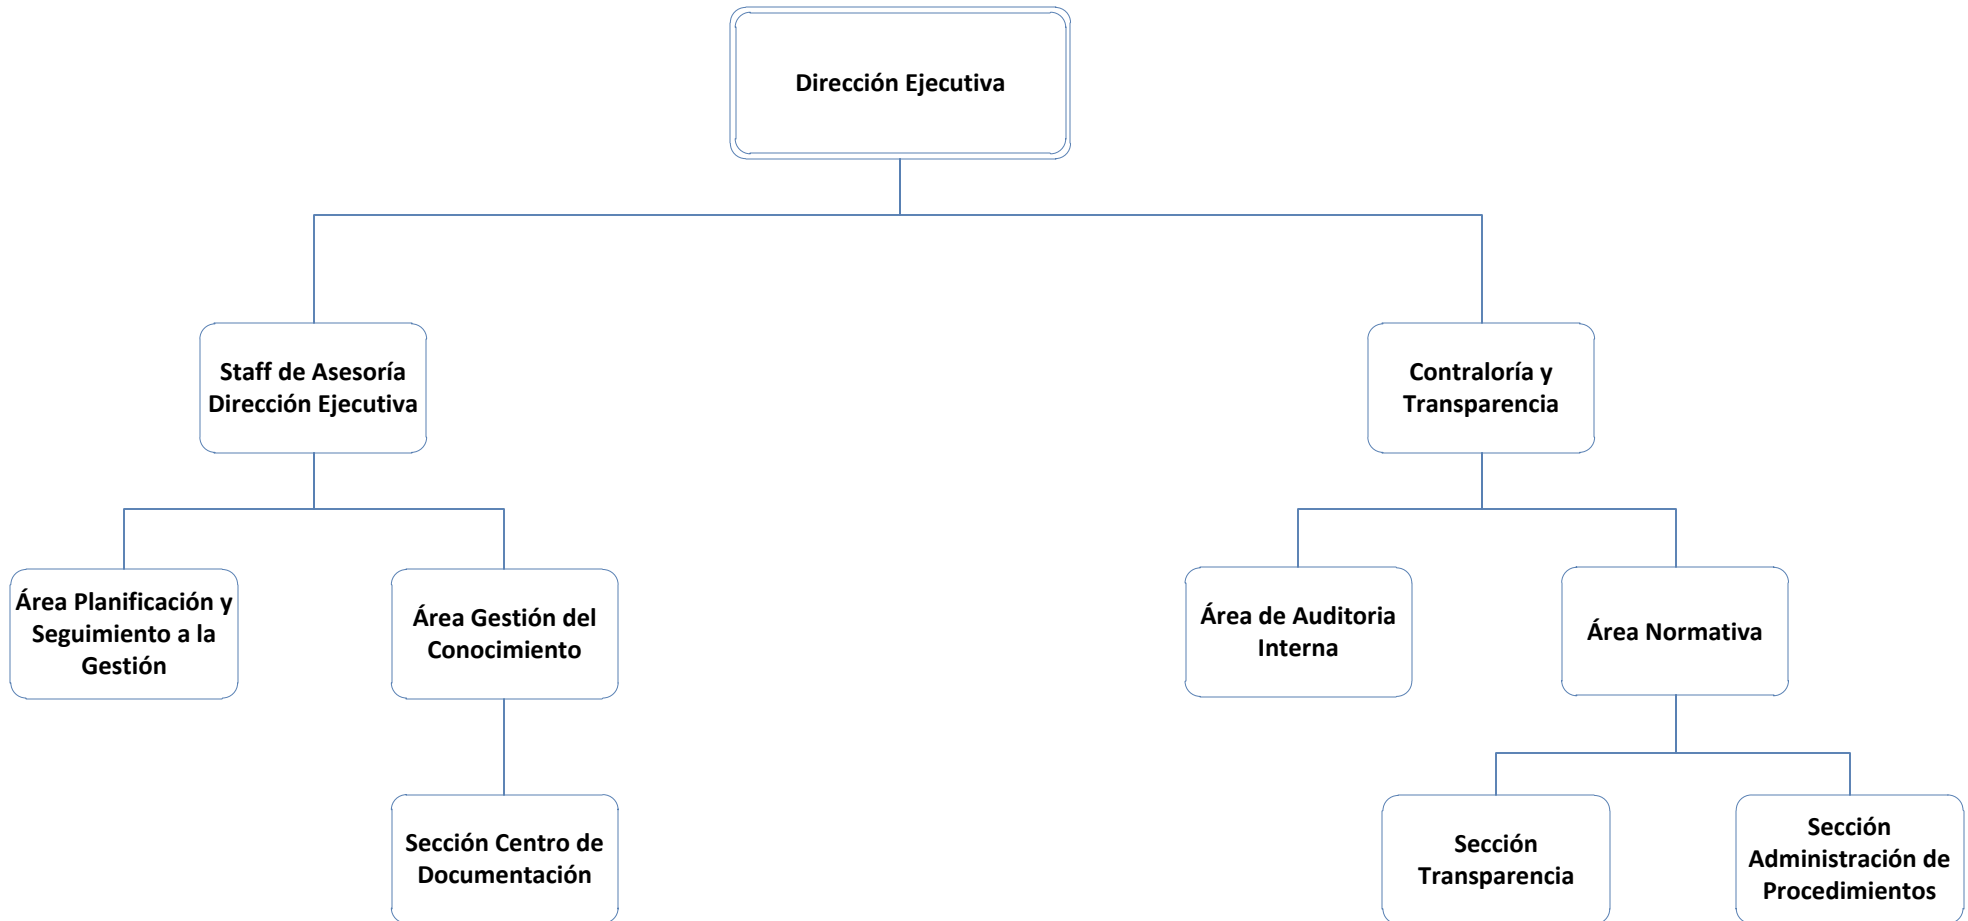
Dirección Ejecutiva

Staff de Asesoría Dirección Ejecutiva

Contraloría y Transparencia

Área Planificación y Seguimiento a la Gestión

Área Gestión del Conocimiento

Área de Auditoria Interna

Área Normativa

Sección Centro de Documentación

Sección Transparencia

Sección Administración de Procedimientos